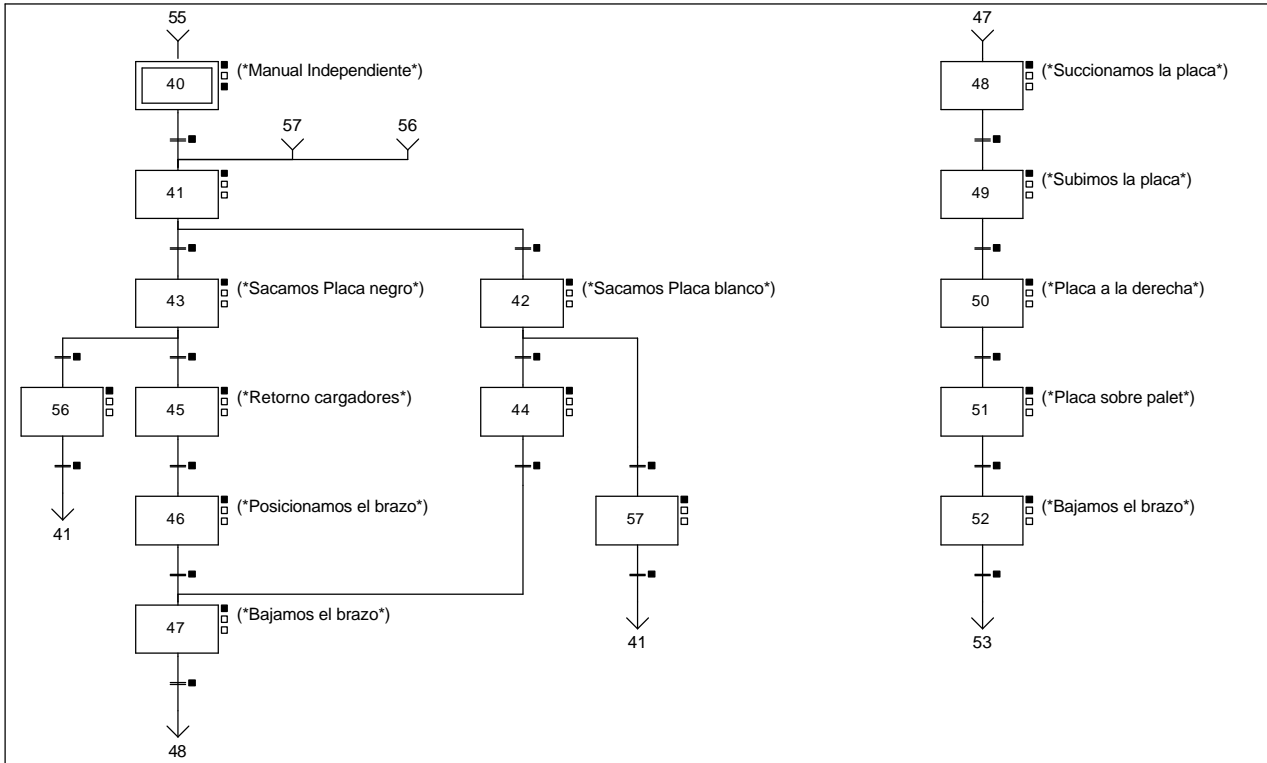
55

40 (*Manual Independiente*)

57 56

41

43 (*Sacamos Placa negro*)

42 (*Sacamos Placa blanco*)

56

45 (*Retorno cargadores*)

44

41

46 (*Posicionamos el brazo*)

57

47 (*Bajamos el brazo*)

41

48

47

48 (*Succionamos la placa*)

49 (*Subimos la placa*)

50 (*Placa a la derecha*)

51 (*Placa sobre palet*)

52 (*Bajamos el brazo*)

53